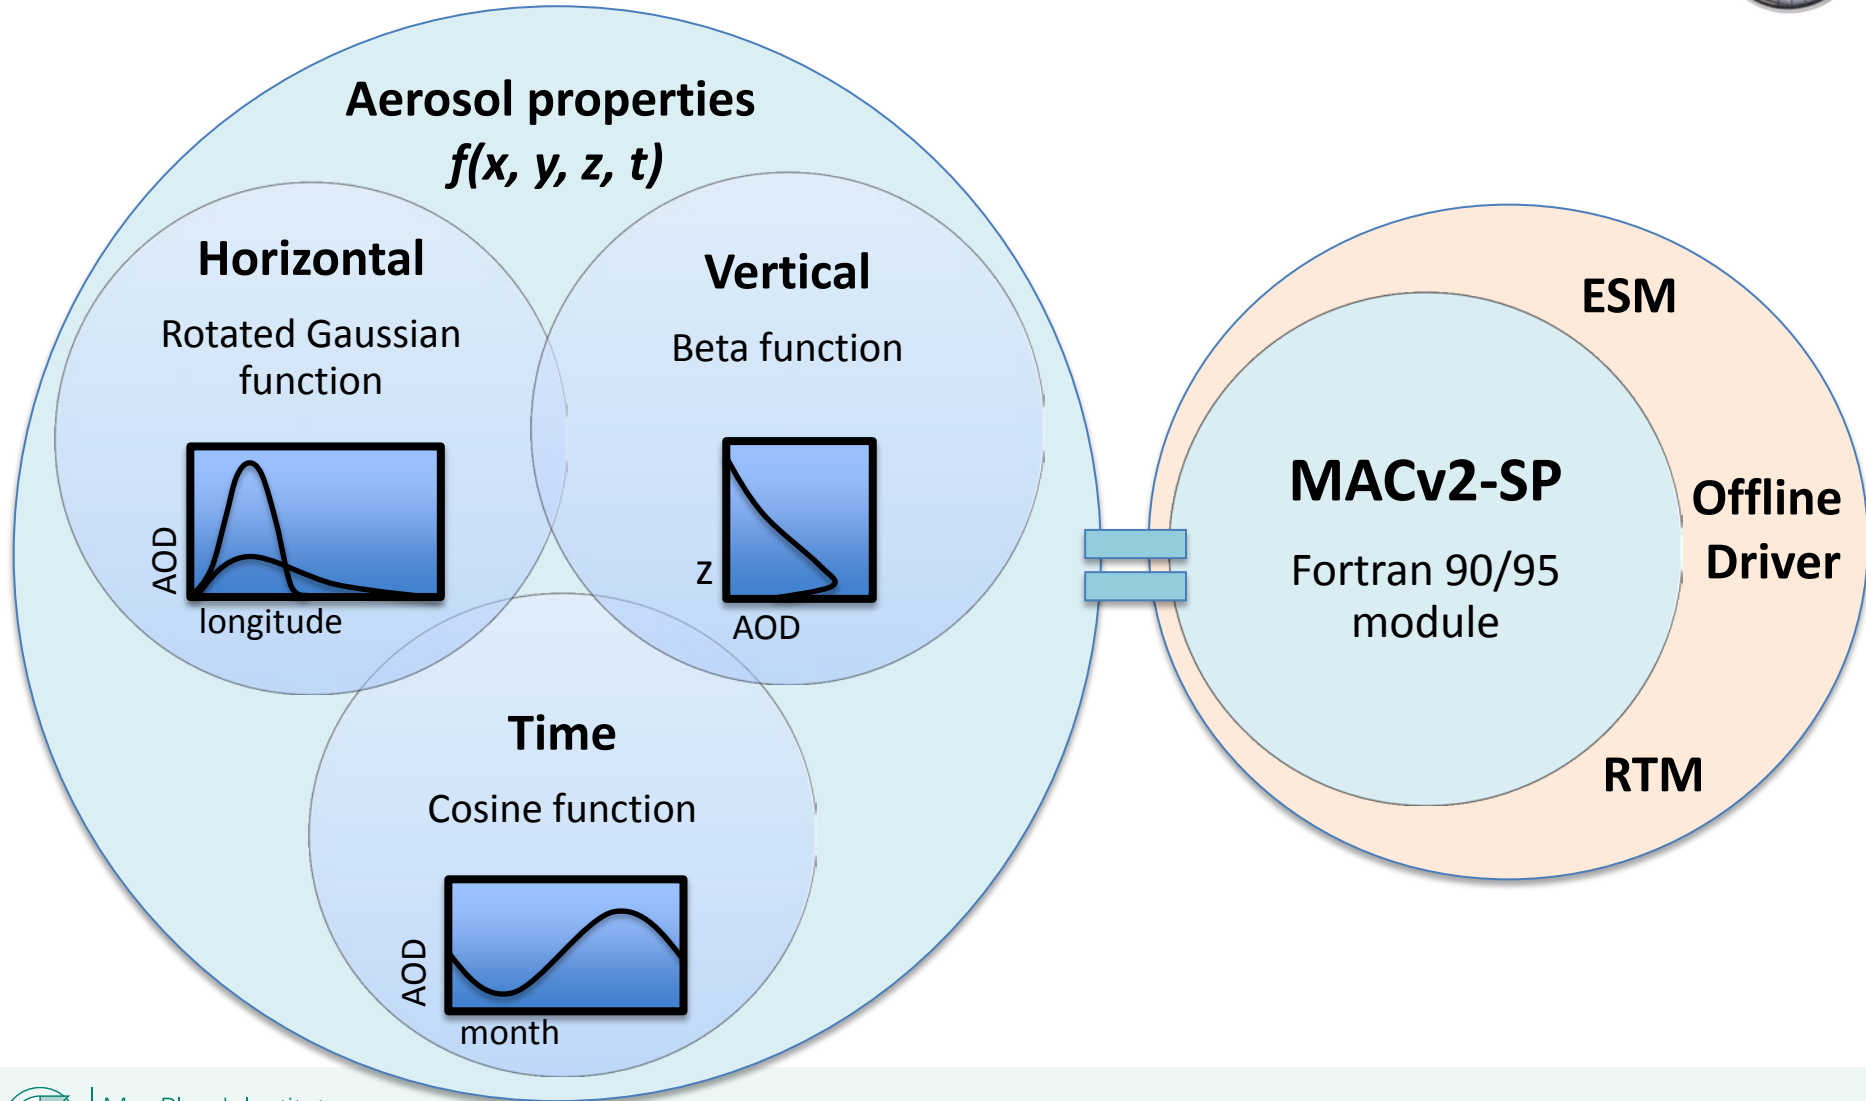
Aerosol properties
*f(x, y, z, t)*

Horizontal
Rotated Gaussian function
AOD
longitude

Vertical
Beta function
z
AOD

Time
Cosine function
AOD
month

=

MACv2-SP
Fortran 90/95 module

ESM
Offline Driver
RTM

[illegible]